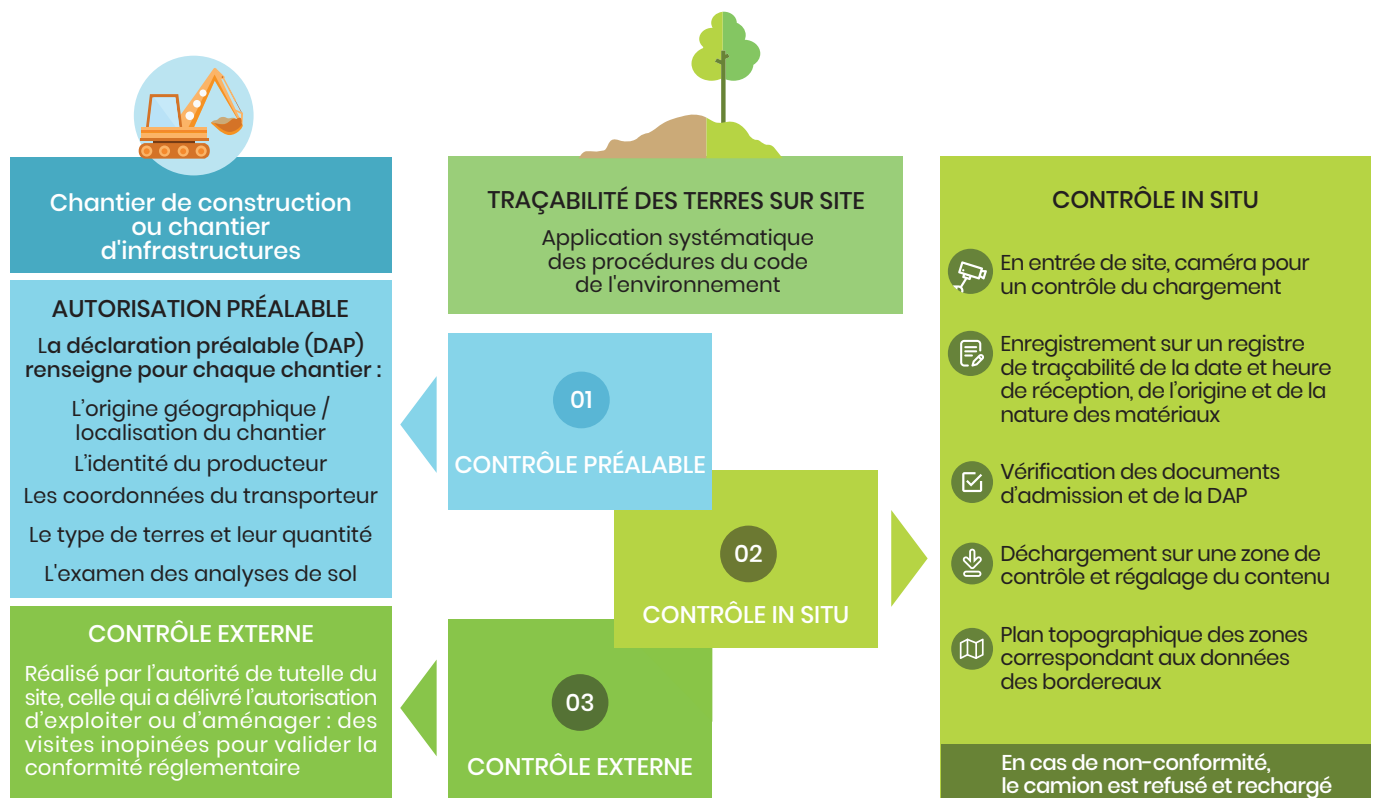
Chantier de construction ou chantier d'infrastructures

AUTORISATION PRÉALABLE

La déclaration préalable (DAP) renseigne pour chaque chantier :

L'origine géographique / localisation du chantier

L'identité du producteur

Les coordonnées du transporteur

Le type de terres et leur quantité

L'examen des analyses de sol

CONTRÔLE EXTERNE

Réalisé par l'autorité de tutelle du site, celle qui a délivré l'autorisation d'exploiter ou d'aménager : des visites inopinées pour valider la conformité réglementaire

TRAÇABILITÉ DES TERRES SUR SITE

Application systématique des procédures du code de l'environnement

01

CONTRÔLE PRÉALABLE

02

CONTRÔLE IN SITU

03

CONTRÔLE EXTERNE

CONTRÔLE IN SITU

En entrée de site, caméra pour un contrôle du chargement

Enregistrement sur un registre de traçabilité de la date et heure de réception, de l'origine et de la nature des matériaux

Vérification des documents d'admission et de la DAP

Déchargement sur une zone de contrôle et régalage du contenu

Plan topographique des zones correspondant aux données des bordereaux

En cas de non-conformité, le camion est refusé et rechargé